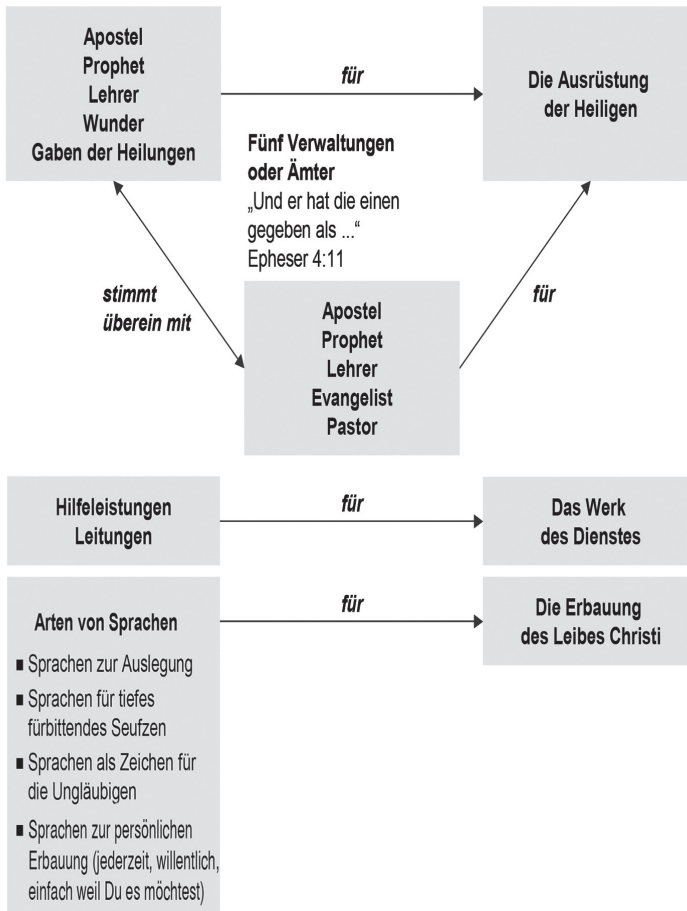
Apostel
Prophet
Lehrer
Wunder
Gaben der Heilungen

für

Die Ausrüstung der Heiligen

Fünf Verwaltungen oder Ämter
„Und er hat die einen gegeben als ...“
Epheser 4:11

stimmt überein mit

für

Apostel
Prophet
Lehrer
Evangelist
Pastor

Hilfeleistungen
Leitungen

für

Das Werk des Dienstes

Arten von Sprachen

für

Die Erbauung des Leibes Christi

■ Sprachen zur Auslegung
■ Sprachen für tiefes fürbittendes Seufzen
■ Sprachen als Zeichen für die Ungläubigen
■ Sprachen zur persönlichen Erbauung (jederzeit, willentlich, einfach weil Du es möchtest)